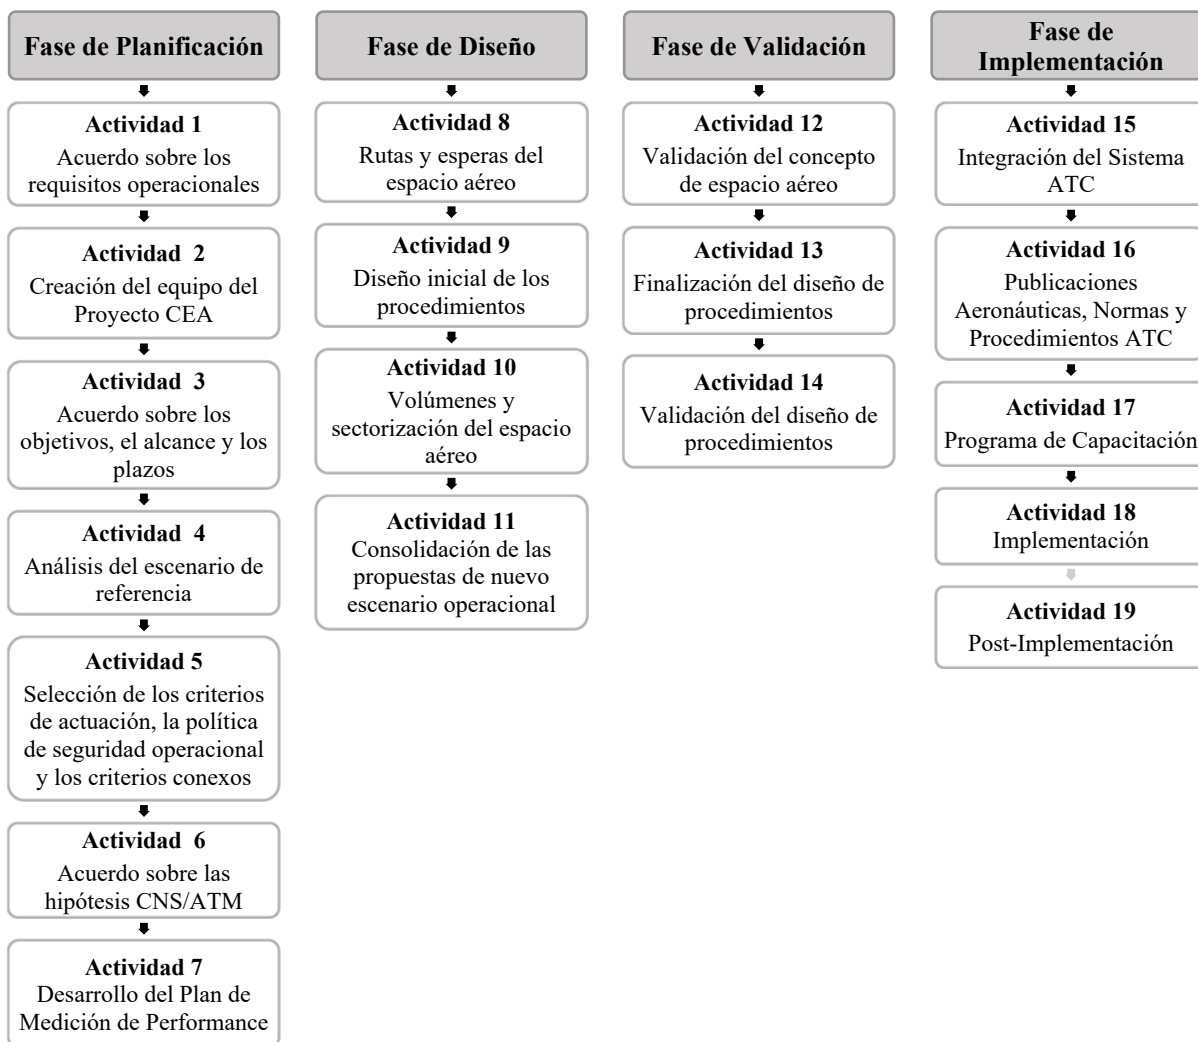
Fase de Planificación

Actividad 1
Acuerdo sobre los requisitos operacionales

Actividad 2
Creación del equipo del Proyecto CEA

Actividad 3
Acuerdo sobre los objetivos, el alcance y los plazos

Actividad 4
Análisis del escenario de referencia

Actividad 5
Selección de los criterios de actuación, la política de seguridad operacional y los criterios conexos

Actividad 6
Acuerdo sobre las hipótesis CNS/ATM

Actividad 7
Desarrollo del Plan de Medición de Performance

Fase de Diseño

Actividad 8
Rutas y esperas del espacio aéreo

Actividad 9
Diseño inicial de los procedimientos

Actividad 10
Volúmenes y sectorización del espacio aéreo

Actividad 11
Consolidación de las propuestas de nuevo escenario operacional

Fase de Validación

Actividad 12
Validación del concepto de espacio aéreo

Actividad 13
Finalización del diseño de procedimientos

Actividad 14
Validación del diseño de procedimientos

Fase de Implementación

Actividad 15
Integración del Sistema ATC

Actividad 16
Publicaciones Aeronáuticas, Normas y Procedimientos ATC

Actividad 17
Programa de Capacitación

Actividad 18
Implementación

Actividad 19
Post-Implementación